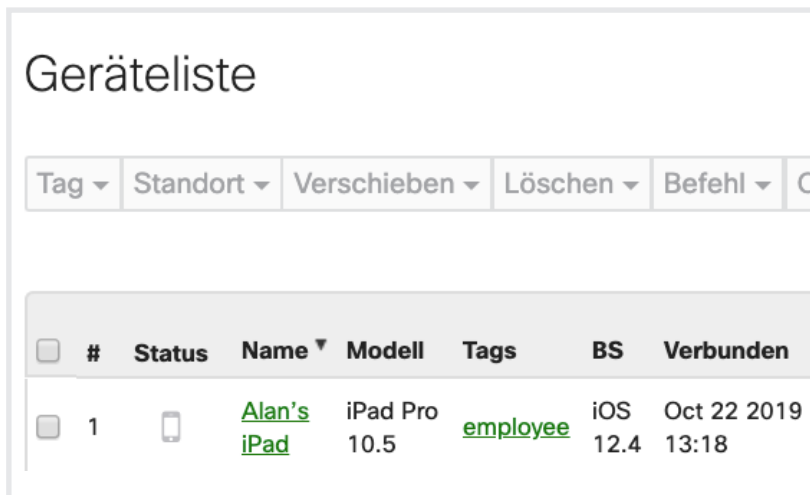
Geräteliste

Tag ▾ | Standort ▾ | Verschieben ▾ | Löschen ▾ | Befehl ▾ | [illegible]

| | # | Status | Name ▾ | Modell | Tags | BS | Verbunden |
|---|---|---|---|---|---|---|---|
| | 1 | | Alan's iPad | iPad Pro 10.5 | employee | iOS 12.4 | Oct 22 2019 13:18 |